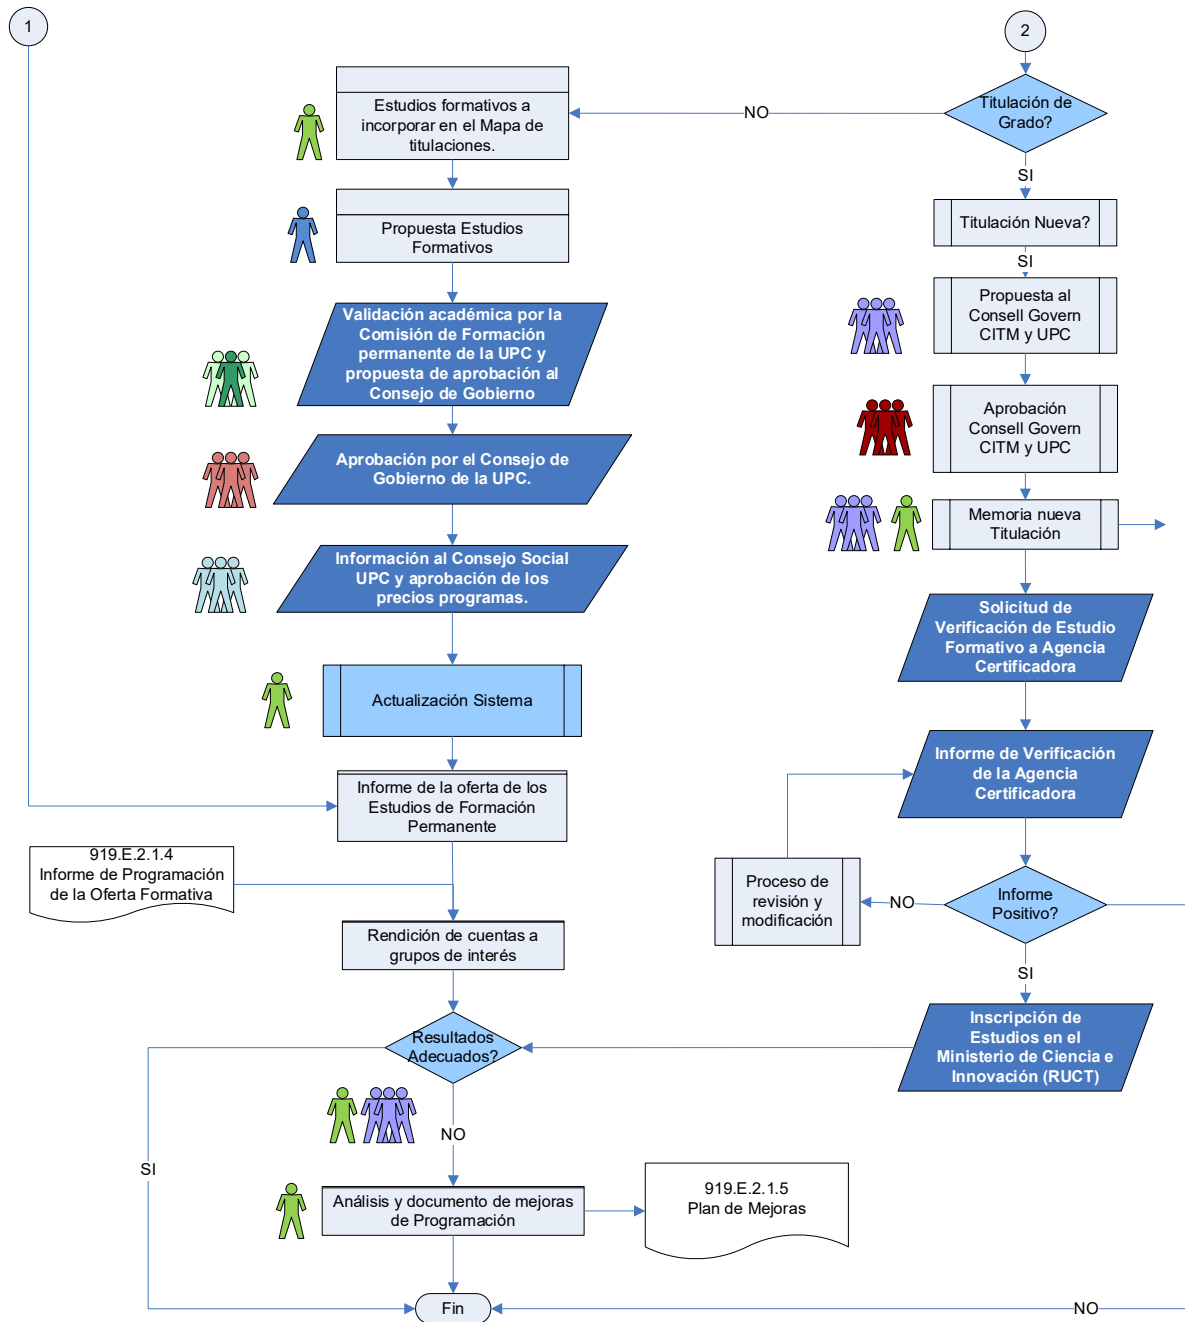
1

2

Estudios formativos a incorporar en el Mapa de titulaciones.

NO

Titulación de Grado?

SI

Propuesta Estudios Formativos

Titulación Nueva?

SI

Propuesta al Consell Govern CITM y UPC

Validación académica por la Comisión de Formación permanente de la UPC y propuesta de aprobación al Consejo de Gobierno

Aprobación Consell Govern CITM y UPC

Aprobación por el Consejo de Gobierno de la UPC.

Memoria nueva Titulación

Información al Consejo Social UPC y aprobación de los precios programas.

Solicitud de Verificación de Estudio Formativo a Agencia Certificadora

Actualización Sistema

Informe de Verificación de la Agencia Certificadora

Informe de la oferta de los Estudios de Formación Permanente

919.E.2.1.4
Informe de Programación de la Oferta Formativa

Proceso de revisión y modificación

NO

Informe Positivo?

Rendición de cuentas a grupos de interés

SI

Resultados Adecuados?

Inscripción de Estudios en el Ministerio de Ciencia e Innovación (RUCT)

NO

SI

Análisis y documento de mejoras de Programación

919.E.2.1.5
Plan de Mejoras

Fin

NO